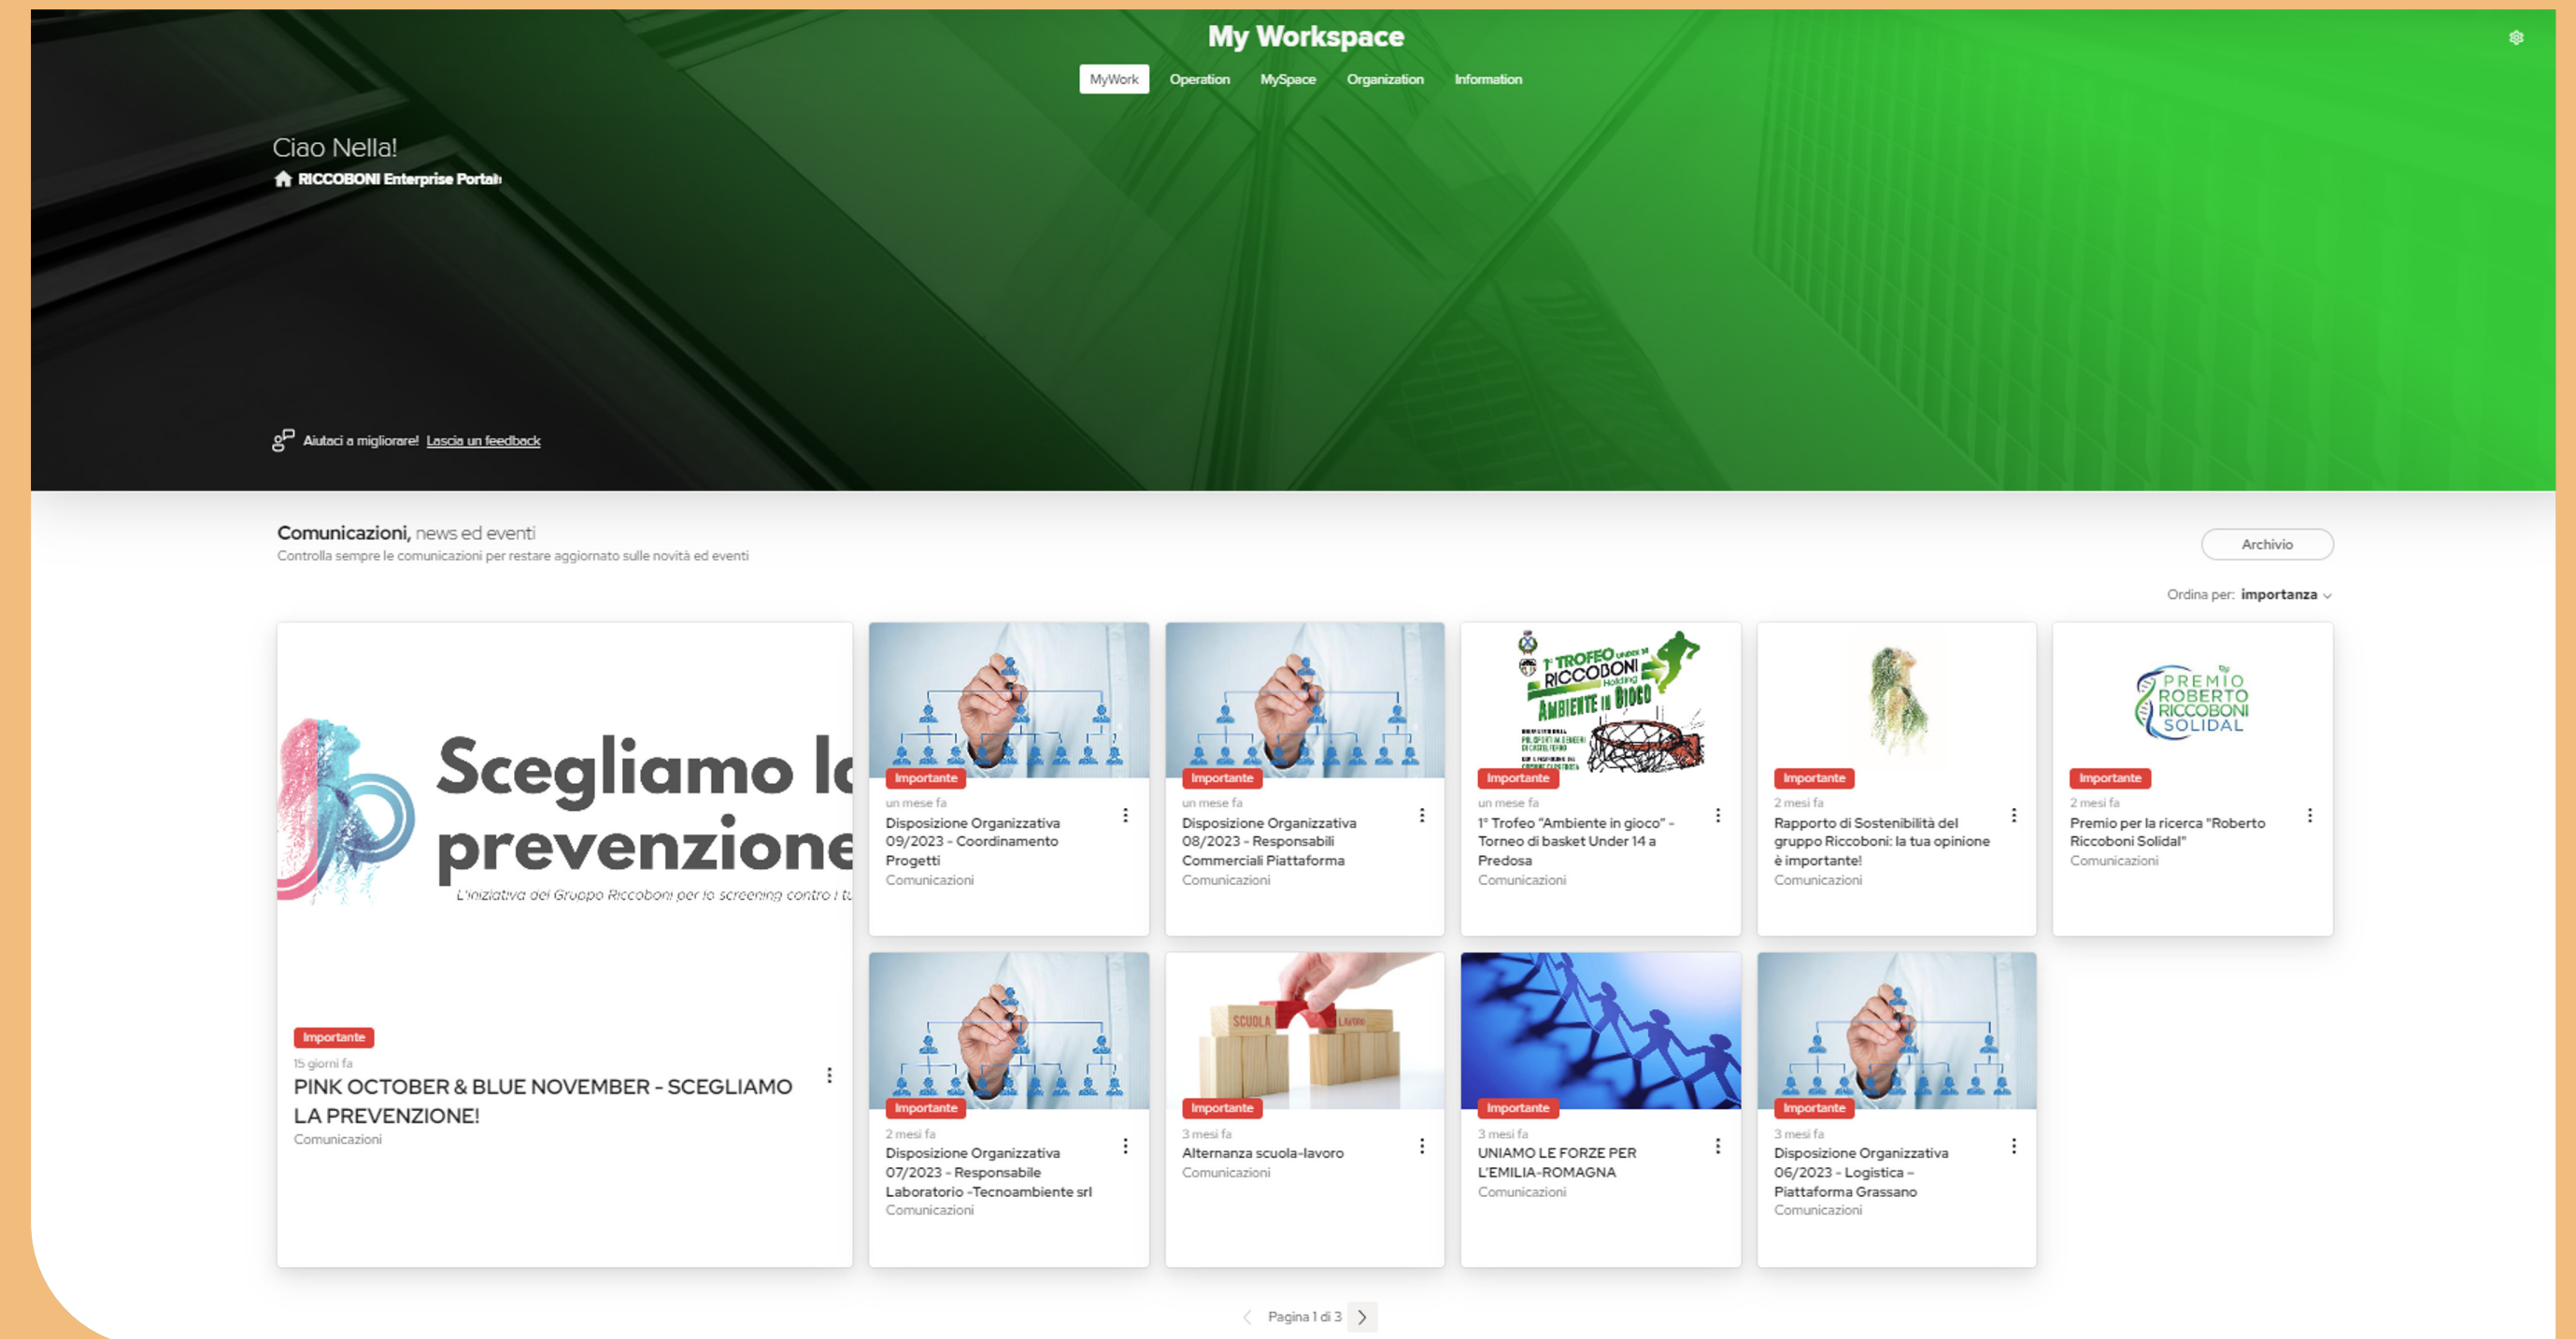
My Workspace

MyWork Operation MySpace Organization Information

Ciao Nella!
RICCOBONI Enterprise Portal

Aiutaci a migliorare! Lascia un feedback

Comunicazioni, news ed eventi
Controlla sempre le comunicazioni per restare aggiornato sulle novità ed eventi

Archivio

Ordina per: importanza

Scegliamo la prevenzione
L'iniziativa del Gruppo Riccoboni per lo screening contro i tu

Importante
15 giorni fa
PINK OCTOBER & BLUE NOVEMBER - SCEGLIAMO LA PREVENZIONE!
Comunicazioni

Importante
un mese fa
Disposizione Organizzativa 09/2023 - Coordinamento Progetti
Comunicazioni

Importante
un mese fa
Disposizione Organizzativa 08/2023 - Responsabili Commerciali Piattaforma
Comunicazioni

1° TROFEO RICCOBONI Holding AMBIENTE IN GIOCO
Importante
un mese fa
1° Trofeo "Ambiente in gioco" - Torneo di basket Under 14 a Predosa
Comunicazioni

Importante
2 mesi fa
Rapporto di Sostenibilità del gruppo Riccoboni: la tua opinione è importante!
Comunicazioni

PREMIO ROBERTO RICCOBONI SOLIDAL
Importante
2 mesi fa
Premio per la ricerca "Roberto Riccoboni Solidal"
Comunicazioni

Importante
2 mesi fa
Disposizione Organizzativa 07/2023 - Responsabile Laboratorio -Tecnoambiente srl
Comunicazioni

SCUOLA Lavoro
Importante
3 mesi fa
Alternanza scuola-lavoro
Comunicazioni

Importante
3 mesi fa
UNIAMO LE FORZE PER L'EMILIA-ROMAGNA
Comunicazioni

Importante
3 mesi fa
Disposizione Organizzativa 06/2023 - Logistica - Piattaforma Grassano
Comunicazioni

Pagina 1 di 3